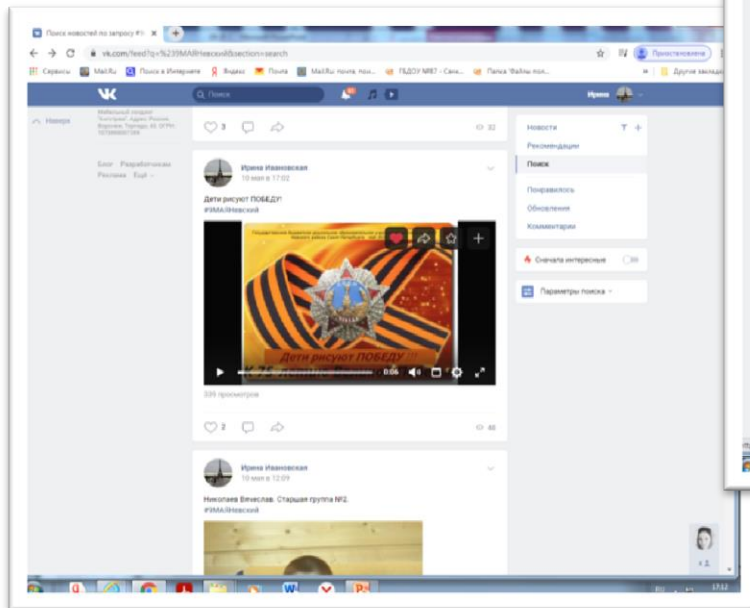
Поиск новостей по запросу #...

vk.com/feed?q=%239МАЙНевский&section=search

Сервисы Mail.Ru Поиск в Интернете Яндекс Почта Mail.Ru: почта, пои... ГБДОУ №87 - Санк... Папка 'Файлы пол... Другие закладки

Приостановлена

Поиск

Ирина

Наверх

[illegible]

Блог Разработчикам Реклама Ещё

3 32

Ирина Ивановская
10 мая в 17:02

Дети рисуют ПОБЕДУ!
#9МАЙНевский

Дети рисуют ПОБЕДУ !!!

0:06

339 просмотров

2 46

Ирина Ивановская
10 мая в 12:09

Николаев Вячеслав. Старшая группа №2.
#9МАЙНевский

Новости
Рекомендации
Поиск
Понравилось
Обновления
Комментарии

Сначала интересные

Параметры поиска

17:12